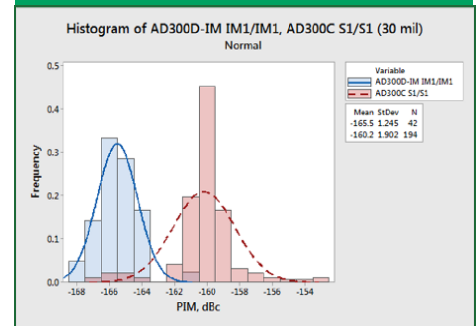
Histogram of AD300D-IM IM1/IM1, AD300C S1/S1 (30 mil)
Normal

Variable
AD300D-IM IM1/IM1
AD300C S1/S1

| Mean | StDev | N |
|---|---|---|
| -165.5 | 1.245 | 42 |
| -160.2 | 1.902 | 194 |

Frequency

0.5
0.4
0.3
0.2
0.1
0.0

-168 -166 -164 -162 -160 -158 -156 -154
PIM, dBc